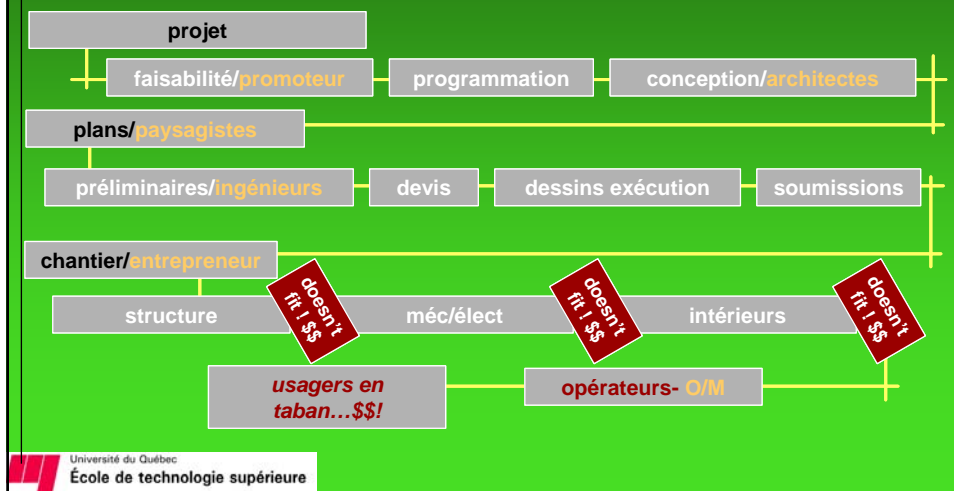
projet

faisabilité/promoteur

programmation

conception/architectes

plans/paysagistes

préliminaires/ingénieurs

devis

dessins exécution

soumissions

chantier/entrepreneur

structure

doesn't fit ! $$

méc/élect

doesn't fit ! $$

intérieurs

doesn't fit ! $$

usagers en taban…$$!

opérateurs- O/M

Université du Québec
École de technologie supérieure